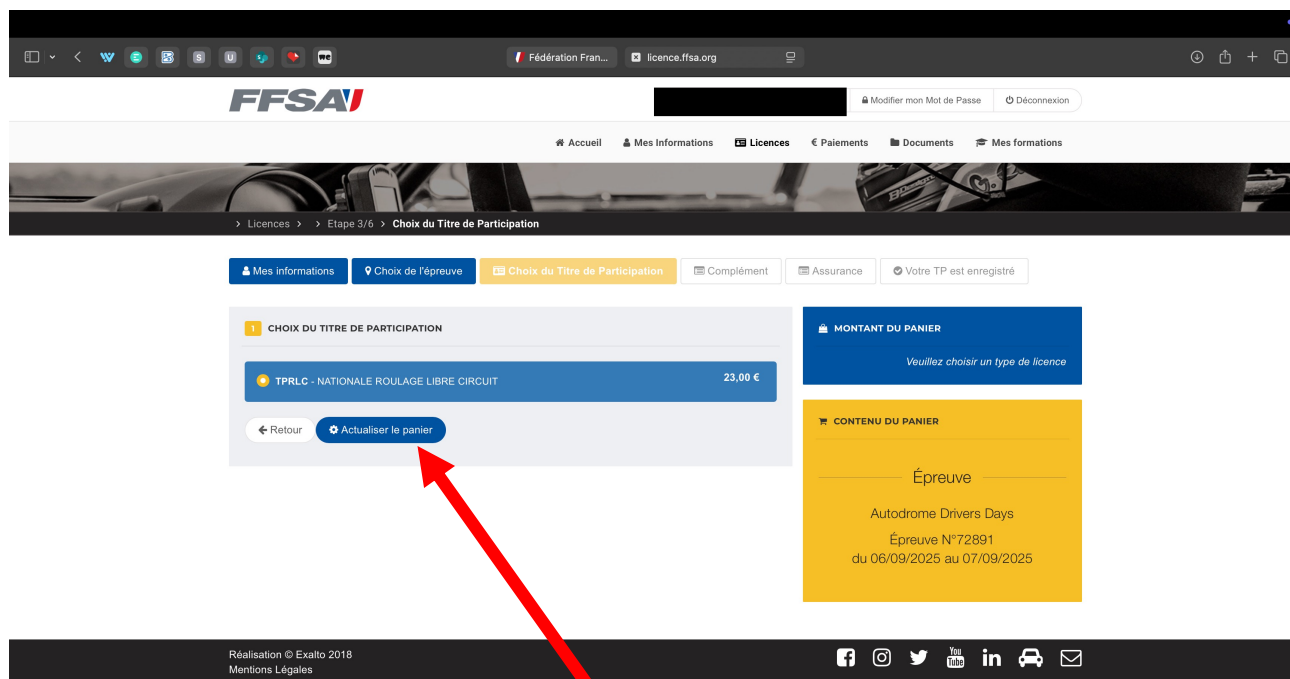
Fédération Fran...
licence.ffsa.org

FFSA

Modifier mon Mot de Passe
Déconnexion

Accueil
Mes Informations
Licences
€ Paiements
Documents
Mes formations

› Licences › › Etape 3/6 › Choix du Titre de Participation

Mes informations
Choix de l'épreuve
Choix du Titre de Participation
Complément
Assurance
Votre TP est enregistré

1 CHOIX DU TITRE DE PARTICIPATION

TPRLC - NATIONALE ROULAGE LIBRE CIRCUIT 23,00 €

Retour
Actualiser le panier

MONTANT DU PANIER

Veuillez choisir un type de licence

CONTENU DU PANIER

Épreuve

Autodrome Drivers Days

Épreuve N°72891
du 06/09/2025 au 07/09/2025

Réalisation © Exalto 2018
Mentions Légales